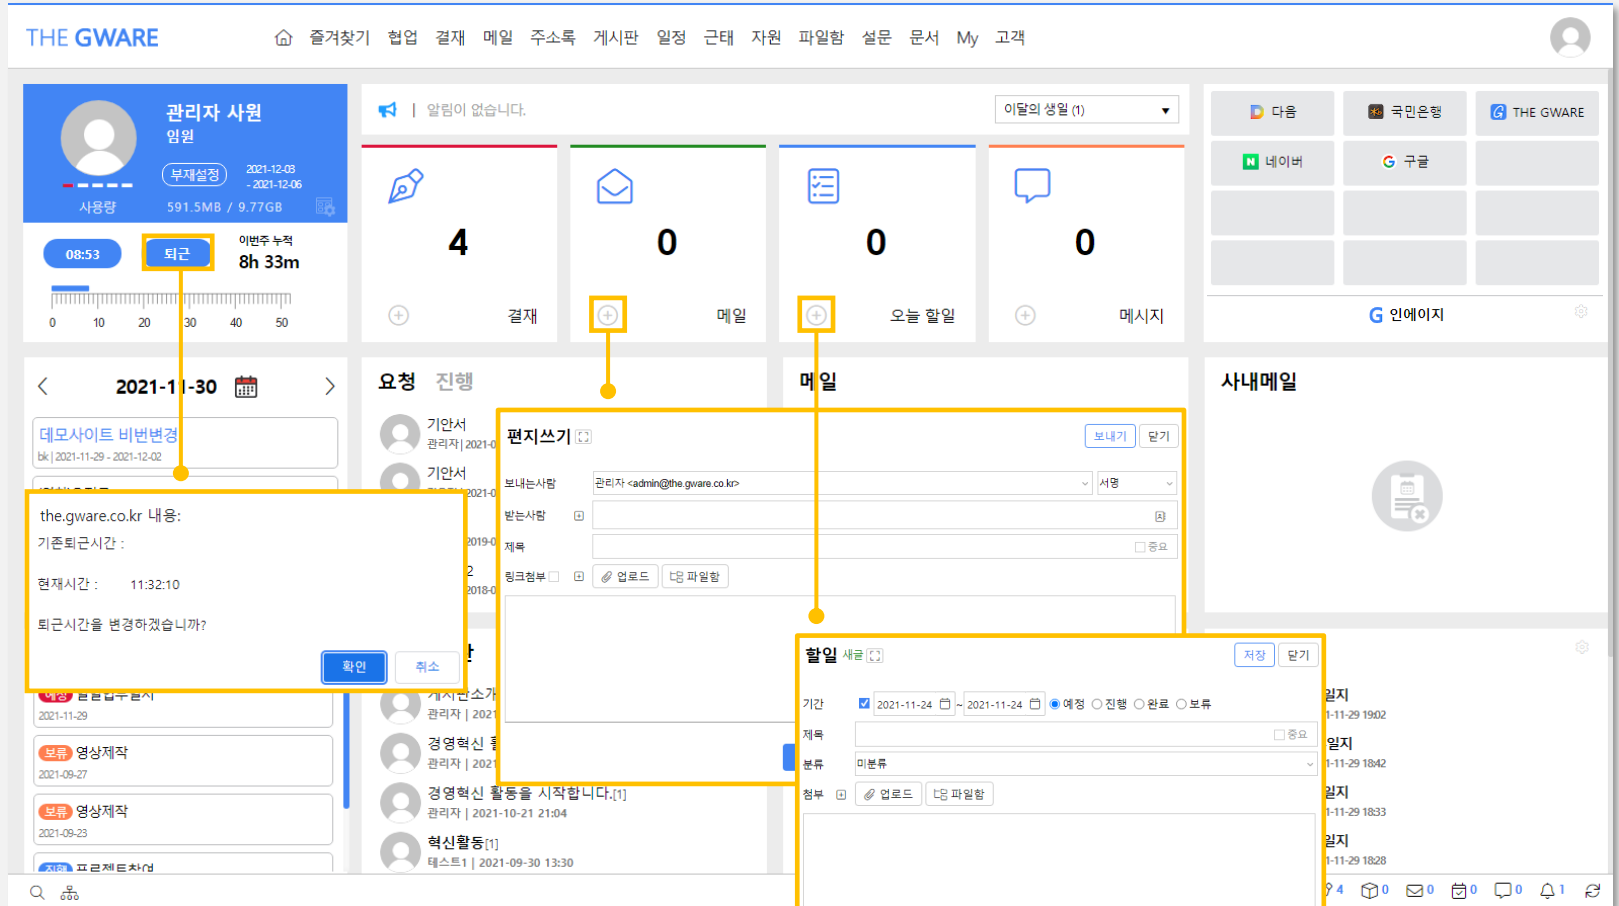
THE GWARE

즐겨찾기 협업 결재 메일 주소록 게시판 일정 근태 자원 파일함 설문 문서 My 고객

관리자 사원
임원
부재설정
2021-12-03 - 2021-12-06
사용량 591.5MB / 9.77GB

08:53
퇴근
이번주 누적
8h 33m
0 10 20 30 40 50

| 알림이 없습니다.
이달의 생일 (1)

4
결재
0
메일
0
오늘 할일
0
메시지

다음
국민은행
THE GWARE
네이버
구글
인에이지

2021-11-30

데모사이트 비번변경
bk | 2021-11-29 - 2021-12-02

the.gware.co.kr 내용:
기존퇴근시간 :

현재시간 : 11:32:10

퇴근시간을 변경하겠습니까?

확인 취소

2021-11-29
보류 영상제작
2021-09-27
보류 영상제작
2021-09-23
프로젝트착여

요청 진행
기안서
관리자 | 2021-0
기안서
2021-0
2019-0
2018-0
게시판소개
관리자 | 2021
경영혁신
관리자 | 2021
경영혁신 활동을 시작합니다.[1]
관리자 | 2021-10-21 21:04
혁신활동[1]
테스트1 | 2021-09-30 13:30

메일

편지쓰기
보내기 닫기
보내는사람 관리자 <admin@the.gware.co.kr>
서명
받는사람
제목
중요
링크첨부
업로드 파일함

사내메일

할일 새글
저장 닫기
기간 2021-11-24 ~ 2021-11-24 예정 진행 완료 보류
제목
중요
분류 미분류
첨부 업로드 파일함

일지
1-11-29 19:02
일지
1-11-29 18:42
일지
1-11-29 18:33
일지
1-11-29 18:28

4 0 0 0 0 1